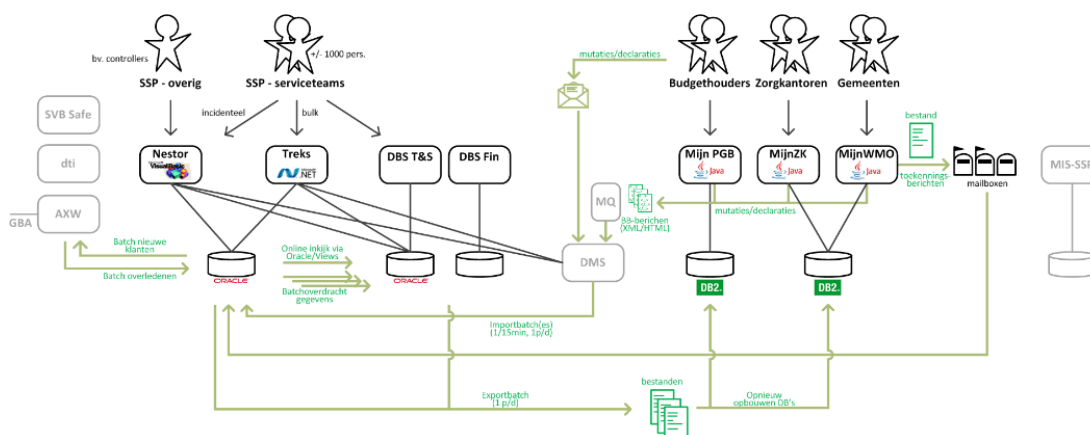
bv. controllers

SSP - overig

+/- 1000 pers.

SSP - serviceteams

incidenteel

bulk

mutaties/declaraties

Budgethouders

Zorgkantoren

Gemeenten

SVB Safe

dti

AXW

GBA

Nestor

Treks

.NET

DBS T&S

DBS Fin

MQ

Mijn PGB

Java

MijnZK

Java

MijnWMO

Java

bestand

toekennings-berichten

mailboxen

MIS-SSP

Batch nieuwe klanten

Batch overledenen

ORACLE

Online inkijk via Oracle/Views

Batchoverdracht gegevens

ORACLE

DMS

BB-berichten (XML/HTML)

mutaties/declaraties

DB2.

DB2.

Importbatch(es) (1/15min, 1p/d)

bestanden

Exportbatch (1 p/d)

Opnieuw opbouwen DB's